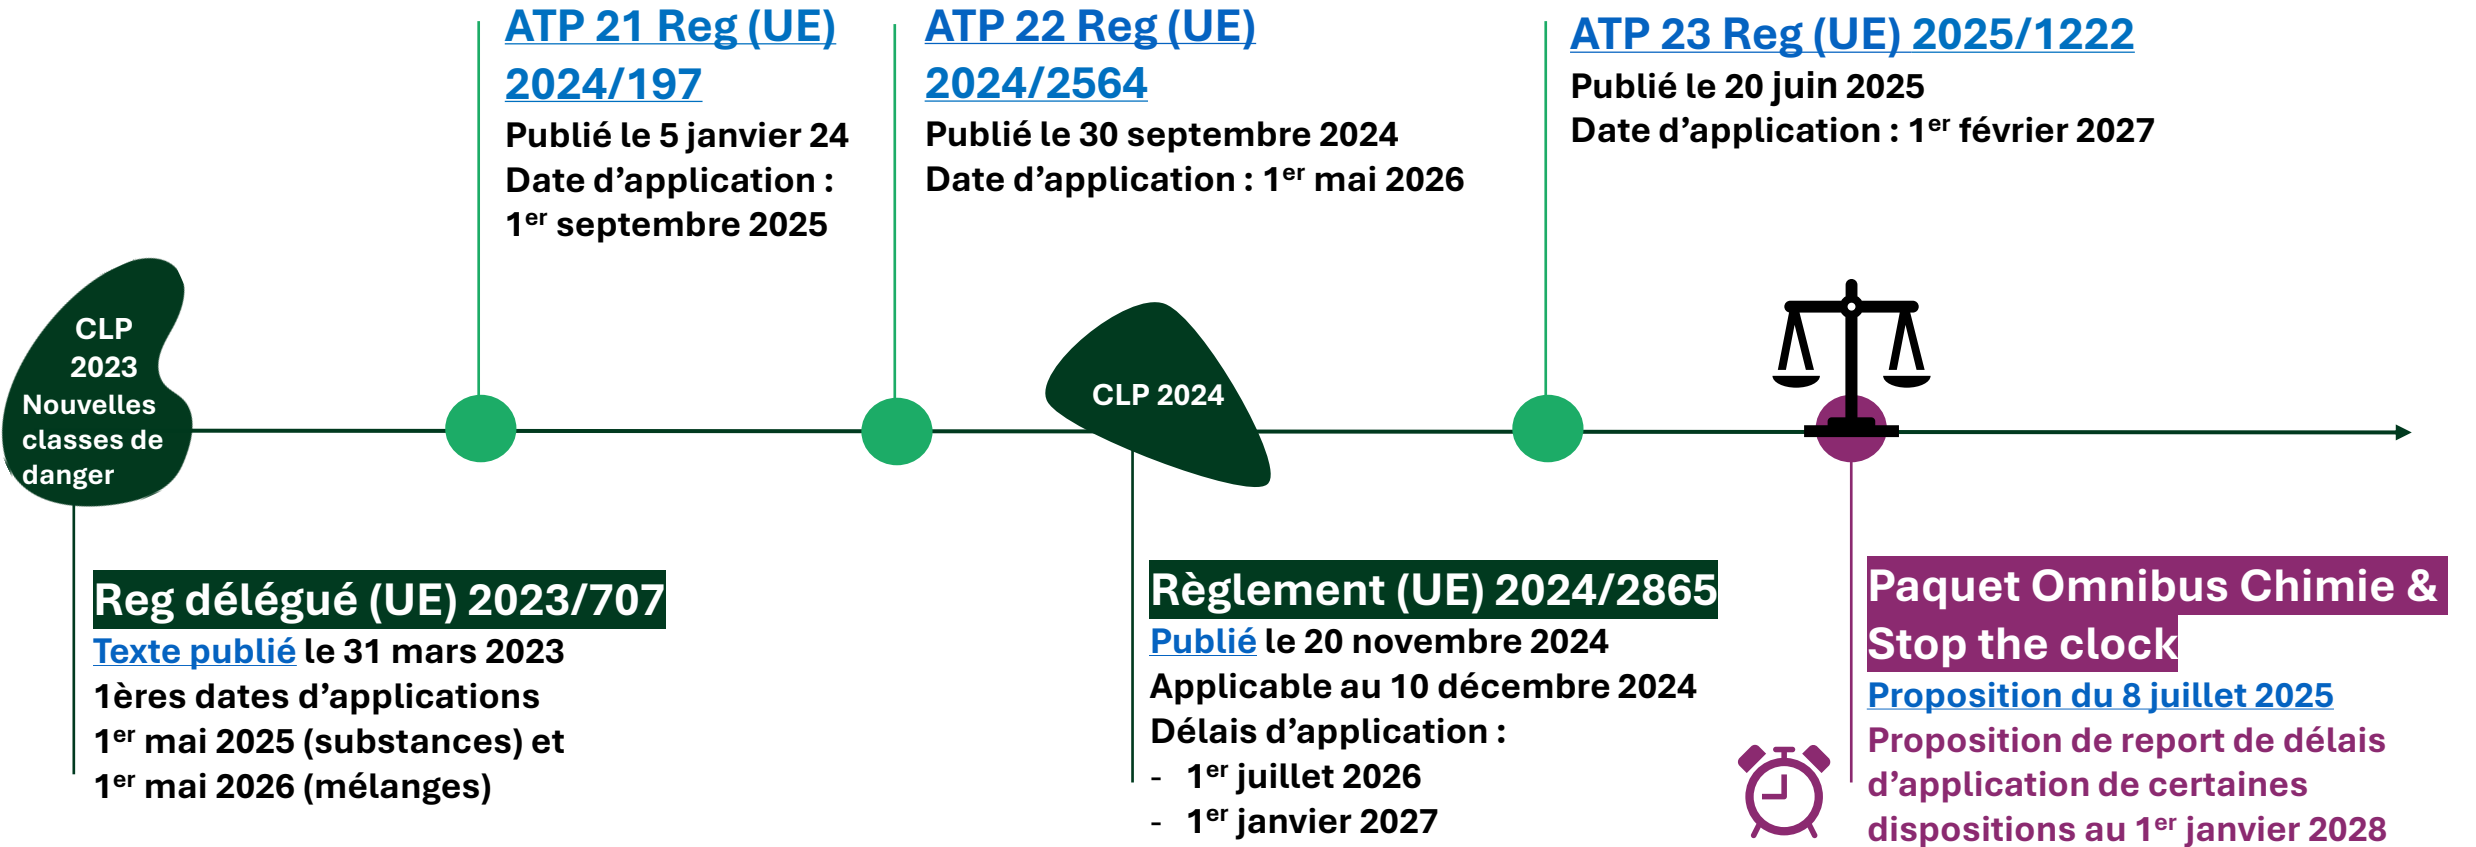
ATP 21 Reg (UE) 2024/197
Publié le 5 janvier 24
Date d'application : $1^{er}$ septembre 2025

ATP 22 Reg (UE) 2024/2564
Publié le 30 septembre 2024
Date d'application : $1^{er}$ mai 2026

ATP 23 Reg (UE) 2025/1222
Publié le 20 juin 2025
Date d'application : $1^{er}$ février 2027

CLP 2023 Nouvelles classes de danger

CLP 2024

Reg délégué (UE) 2023/707
Texte publié le 31 mars 2023
1ères dates d'applications
$1^{er}$ mai 2025 (substances) et
$1^{er}$ mai 2026 (mélanges)

Règlement (UE) 2024/2865
Publié le 20 novembre 2024
Applicable au 10 décembre 2024
Délais d'application :
- $1^{er}$ juillet 2026
- $1^{er}$ janvier 2027

Paquet Omnibus Chimie & Stop the clock
Proposition du 8 juillet 2025
Proposition de report de délais d'application de certaines dispositions au $1^{er}$ janvier 2028